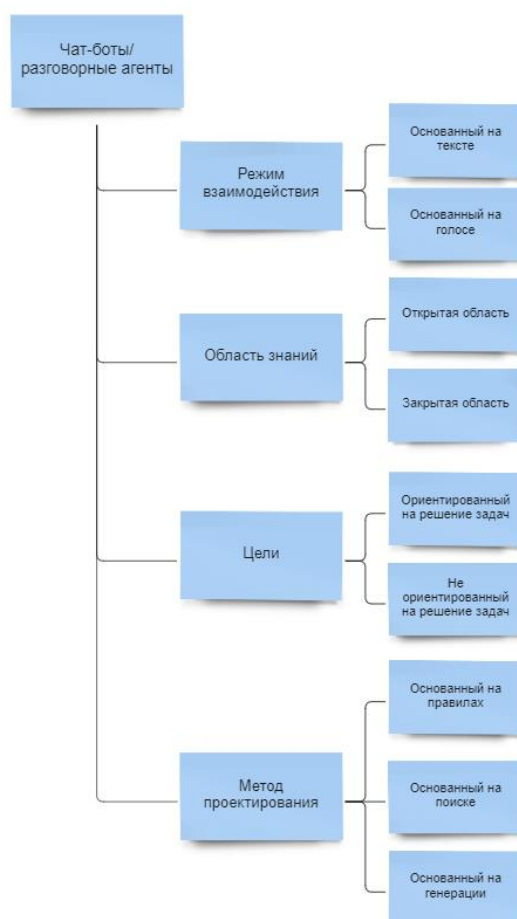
Чат-боты/ разговорные агенты

Режим взаимодействия

Основанный на тексте

Основанный на голосе

Область знаний

Открытая область

Закрытая область

Цели

Ориентированный на решение задач

Не ориентированный на решение задач

Метод проектирования

Основанный на правилах

Основанный на поиске

Основанный на генерации